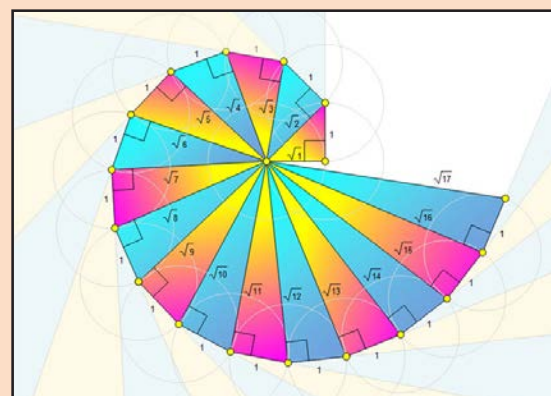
1
1
1
1
1
$\sqrt{5}$
$\sqrt{4}$
$\sqrt{3}$
$\sqrt{2}$
1
$\sqrt{1}$
1
$\sqrt{6}$
1
$\sqrt{7}$
$\sqrt{17}$
$\sqrt{8}$
$\sqrt{16}$
1
$\sqrt{15}$
1
$\sqrt{9}$
$\sqrt{10}$
$\sqrt{11}$
$\sqrt{12}$
$\sqrt{13}$
$\sqrt{14}$
1
1
1
1
1
1
1
1